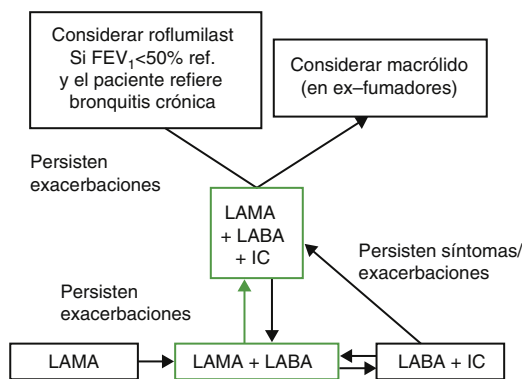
Considerar roflumilast Si FEV$_1$<50% ref. y el paciente refiere bronquitis crónica

Considerar macrólido (en ex–fumadores)

Persisten exacerbaciones

LAMA + LABA + IC

Persisten síntomas/ exacerbaciones

Persisten exacerbaciones

LAMA

LAMA + LABA

LABA + IC